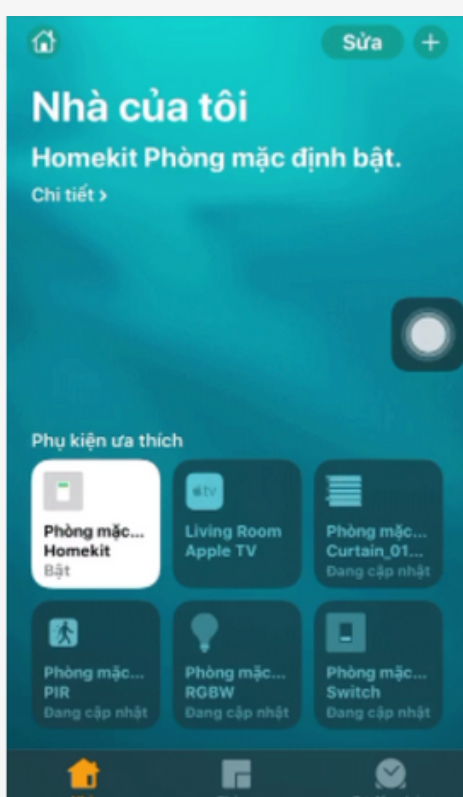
Sửa

Nhà của tôi

Homekit Phòng mặc định bật.

Chi tiết >

Phụ kiện ưa thích

Phòng mặc... Homekit Bật

tv Living Room Apple TV

Phòng mặc... Curtain_01... Đang cập nhật

Phòng mặc... PIR Đang cập nhật

Phòng mặc... RGBW Đang cập nhật

Phòng mặc... Switch Đang cập nhật